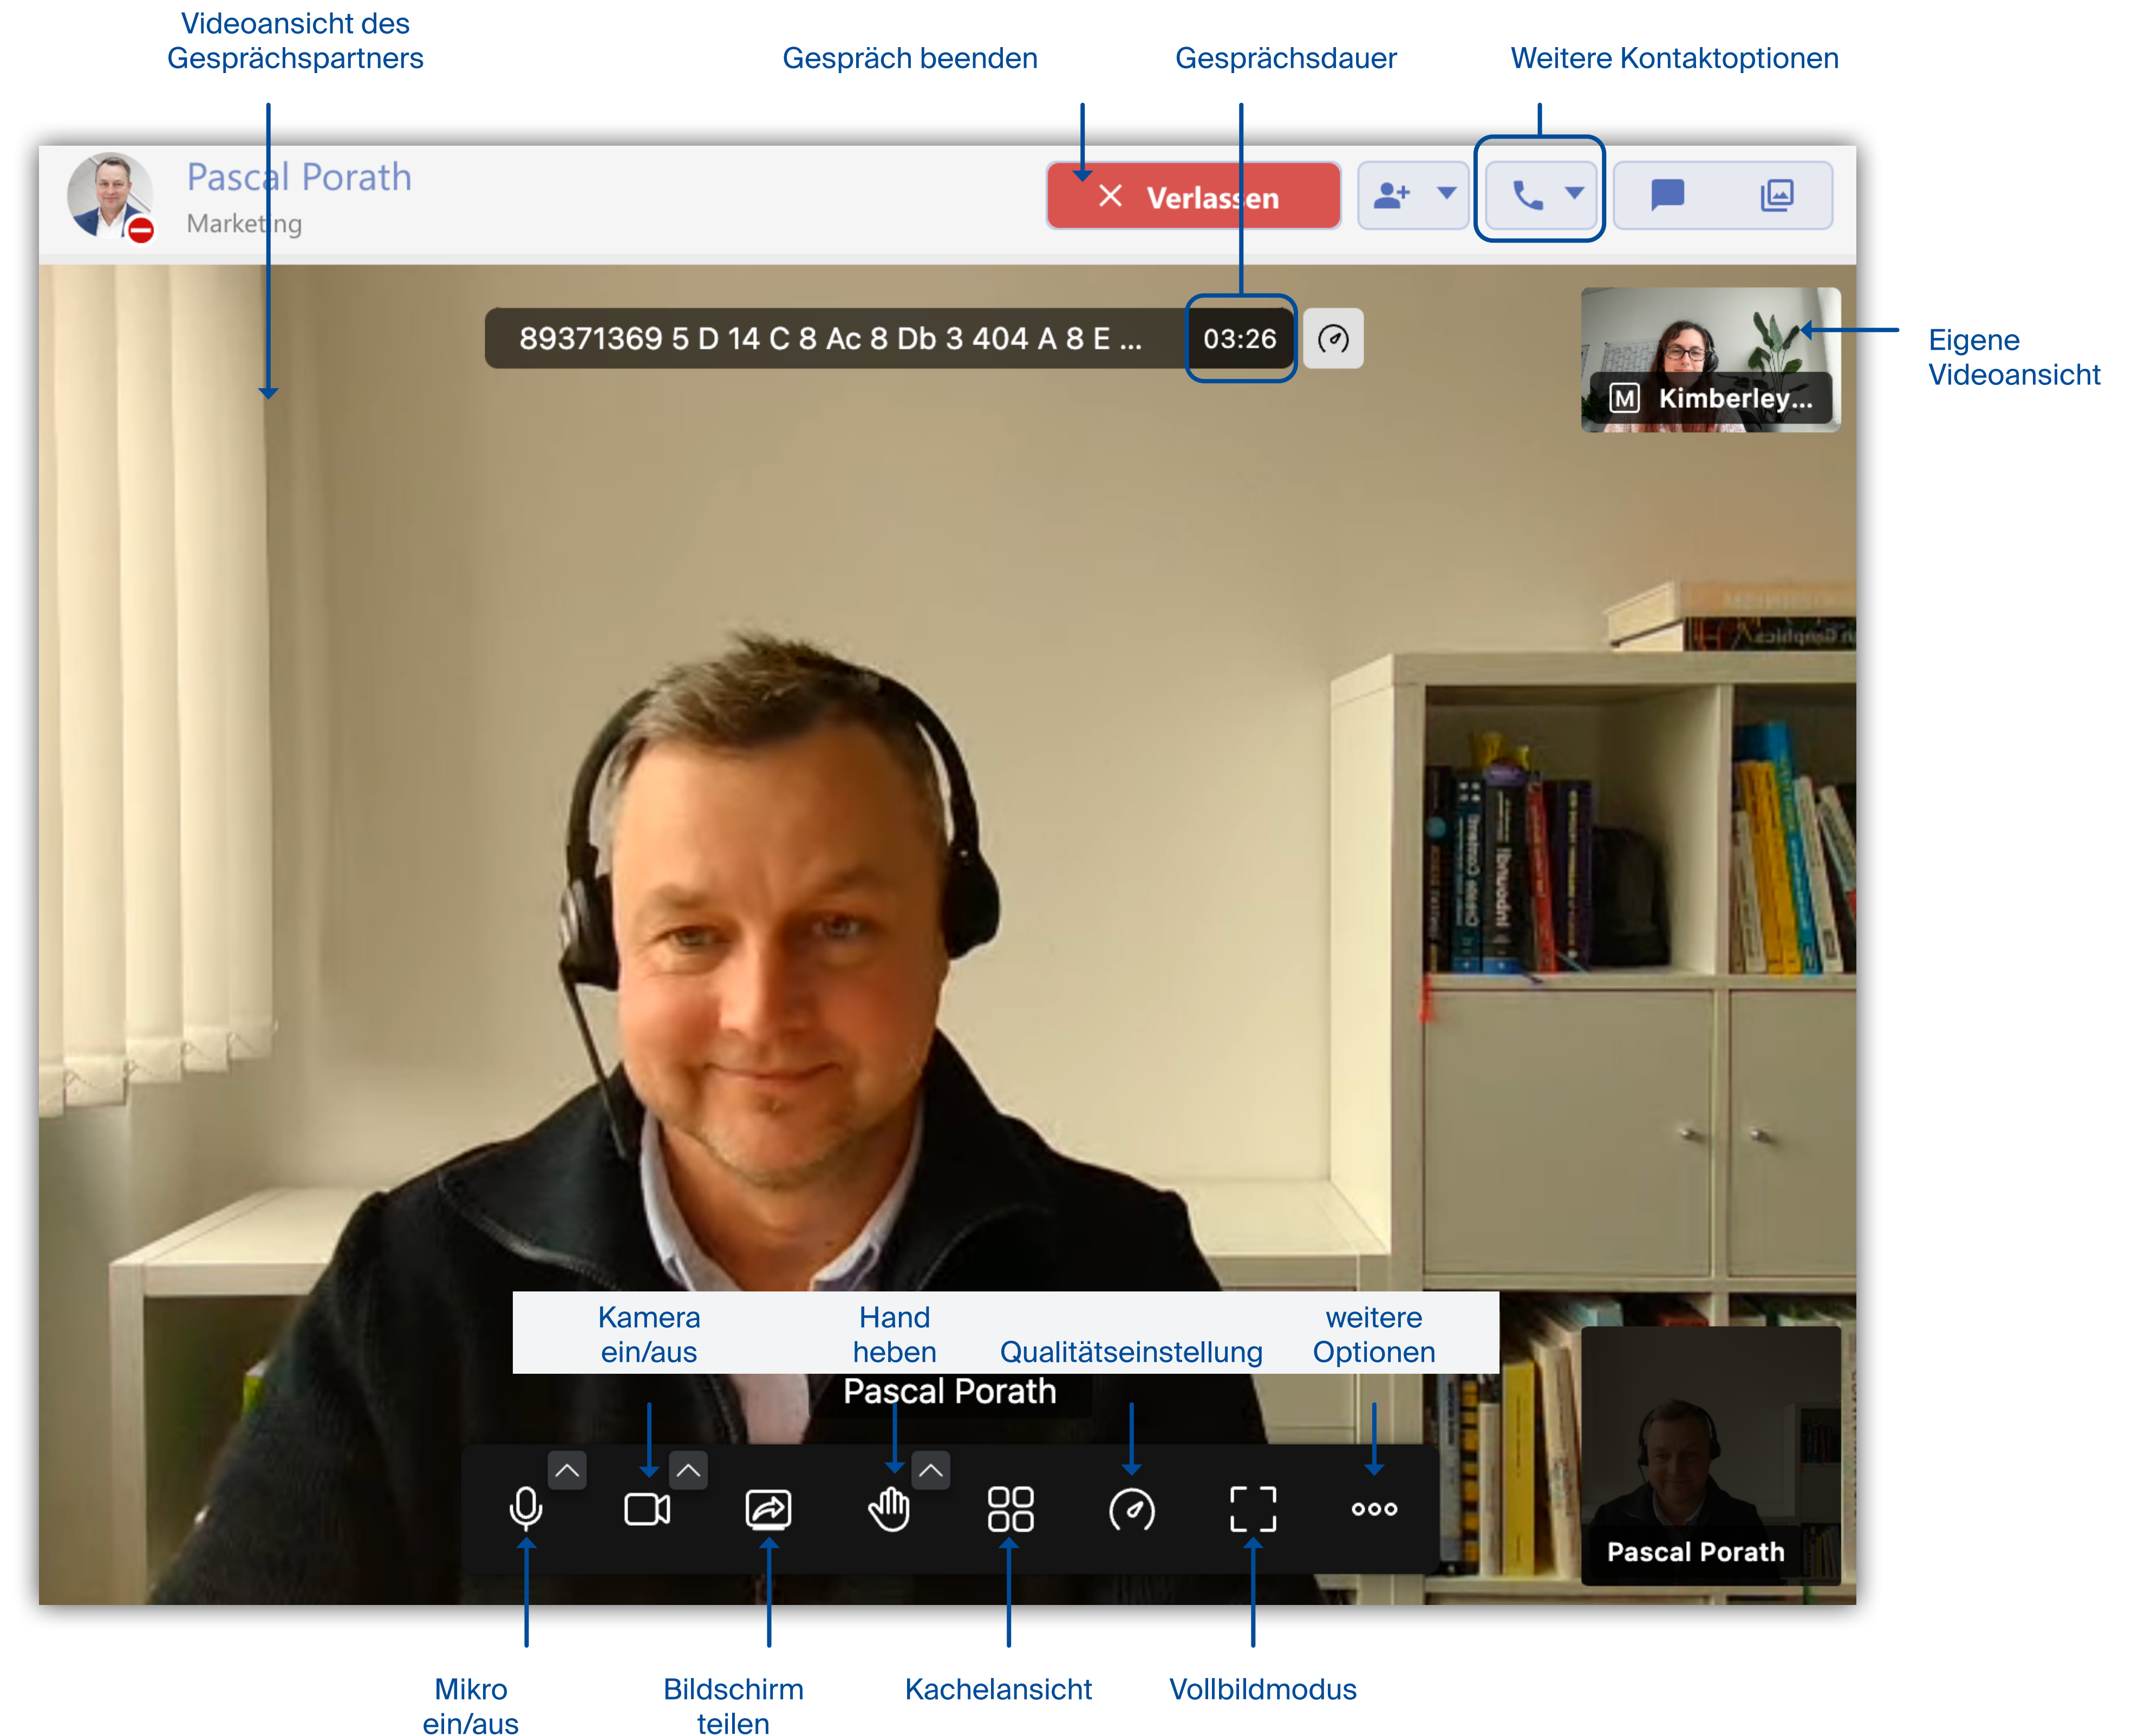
Videoansicht des Gesprächspartners

Gespräch beenden

Gesprächsdauer

Weitere Kontaktoptionen

Pascal Porath
Marketing

Verlassen

89371369 5 D 14 C 8 Ac 8 Db 3 404 A 8 E ...

03:26

M Kimberley...

Eigene Videoansicht

Kamera ein/aus

Hand heben

Qualitätseinstellung

weitere Optionen

Pascal Porath

Pascal Porath

Mikro ein/aus

Bildschirm teilen

Kachelansicht

Vollbildmodus